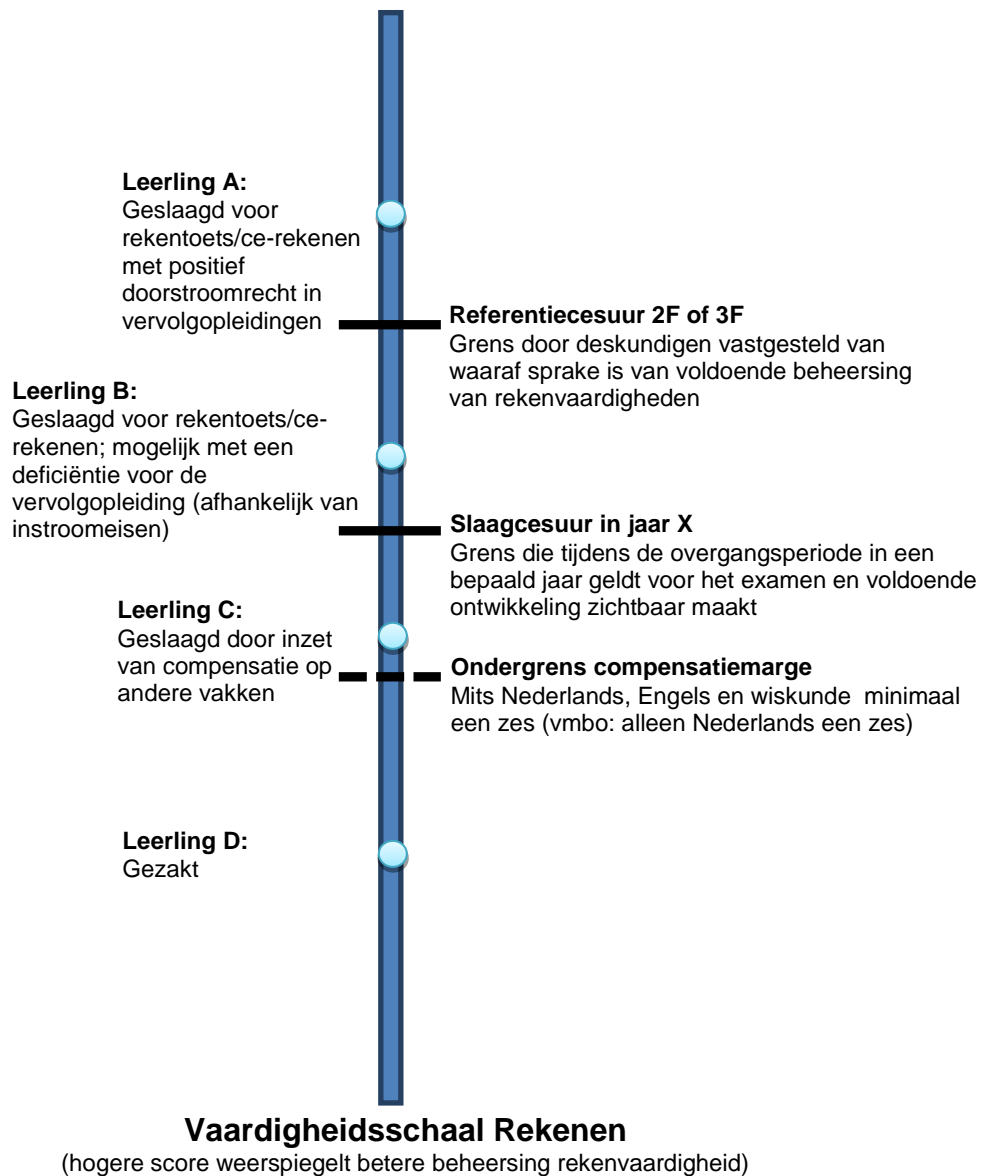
**Leerling A:**
Geslaagd voor rekentoets/ce-rekenen met positief doorstroomrecht in vervolgopleidingen

**Referentiecesuur 2F of 3F**
Grens door deskundigen vastgesteld van waaraf sprake is van voldoende beheersing van rekenvaardigheden

**Leerling B:**
Geslaagd voor rekentoets/ce-rekenen; mogelijk met een deficiëntie voor de vervolgopleiding (afhankelijk van instroomeisen)

**Slaagcesuur in jaar X**
Grens die tijdens de overgangsperiode in een bepaald jaar geldt voor het examen en voldoende ontwikkeling zichtbaar maakt

**Leerling C:**
Geslaagd door inzet van compensatie op andere vakken

**Ondergrens compensatiemarge**
Mits Nederlands, Engels en wiskunde minimaal een zes (vmbo: alleen Nederlands een zes)

**Leerling D:**
Gezakt

**Vaardigheidsschaal Rekenen**
(hogere score weerspiegelt betere beheersing rekenvaardigheid)